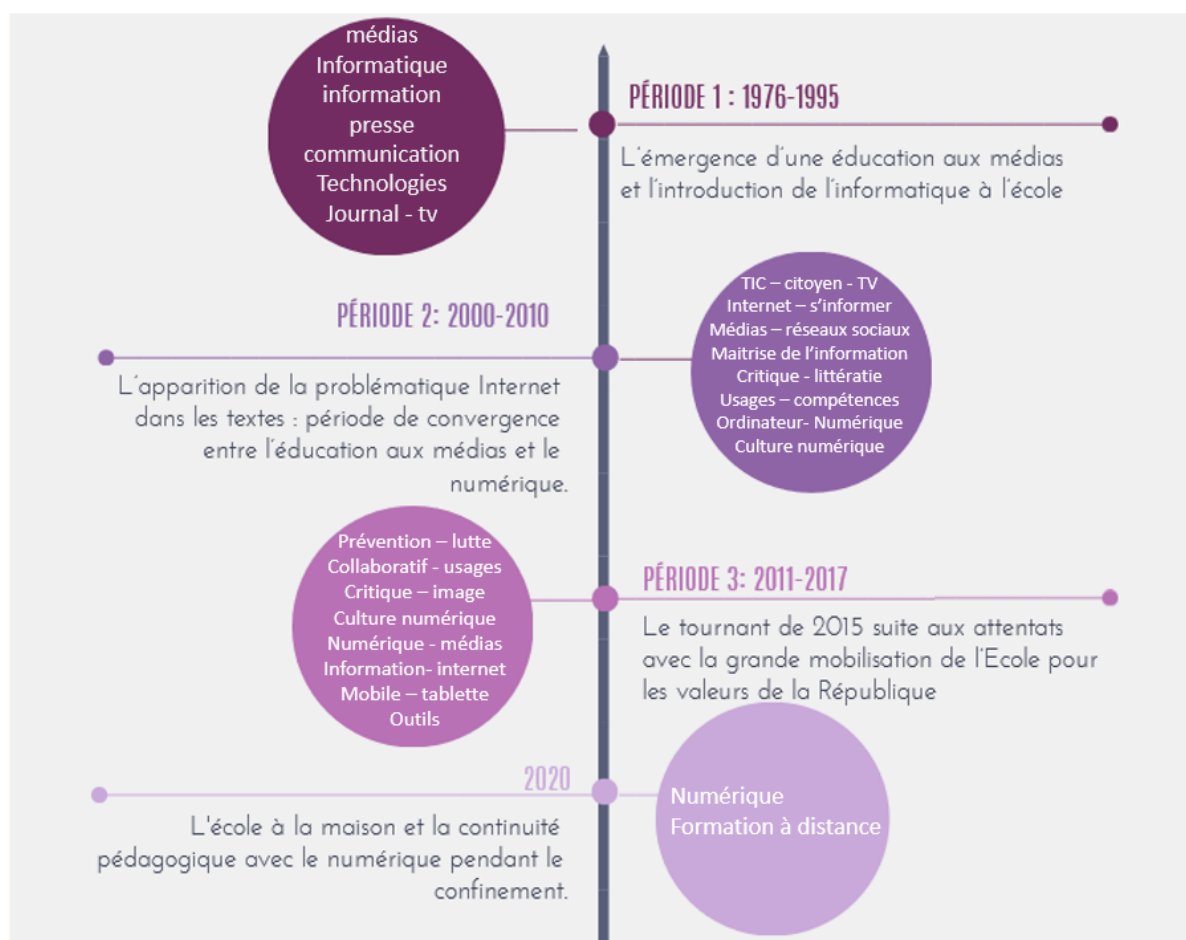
médias
Informatique
information
presse
communication
Technologies
Journal - tv

PÉRIODE 1 : 1976-1995

L'émergence d'une éducation aux médias et l'introduction de l'informatique à l'école

PÉRIODE 2: 2000-2010

L'apparition de la problématique Internet dans les textes : période de convergence entre l'éducation aux médias et le numérique.

TIC – citoyen - TV
Internet – s'informer
Médias – réseaux sociaux
Maitrise de l'information
Critique - littératie
Usages – compétences
Ordinateur- Numérique
Culture numérique

Prévention – lutte
Collaboratif - usages
Critique – image
Culture numérique
Numérique - médias
Information- internet
Mobile – tablette
Outils

PÉRIODE 3: 2011-2017

Le tournant de 2015 suite aux attentats avec la grande mobilisation de l'Ecole pour les valeurs de la République

2020

L'école à la maison et la continuité pédagogique avec le numérique pendant le confinement.

Numérique
Formation à distance